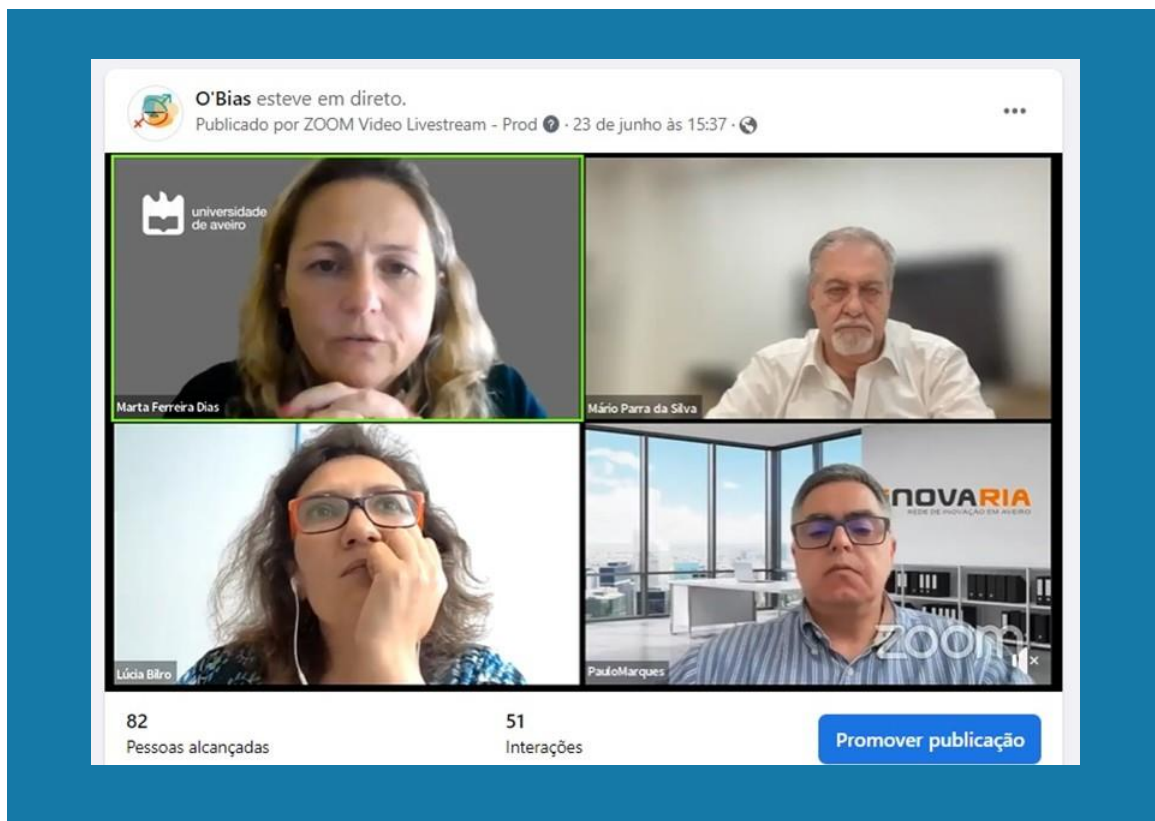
O'Bias esteve em direto.
Publicado por ZOOM Video Livestream - Prod · 23 de junho às 15:37 ·

universidade de aveiro

Marta Ferreira Dias

Mário Parra da Silva

Lúcia Bilro

NOVARIA
REDE DE INOVAÇÃO EM AVEIRO

zoom

PauloMarques

82
Pessoas alcançadas

51
Interações

Promover publicação